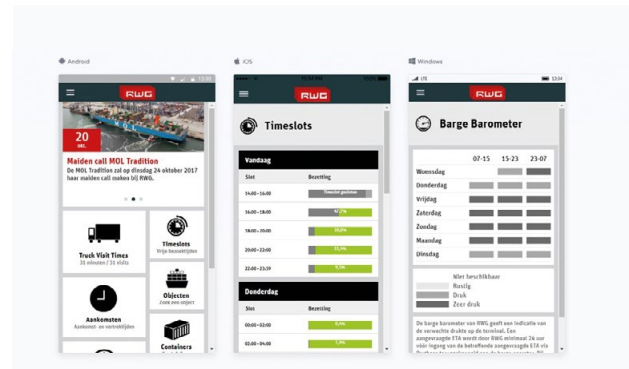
Android

iOS

Windows

13:56

RWG

20
NOV.

Maiden call MOL Tradition

De MOL Tradition zal op dinsdag 24 oktober 2017 haar maiden call maken bij RWG.

Truck Visit Times
31 minuten / 35 visits

Timeslots
Vrije beschikbaarheid

Aankomsten
Aankomst- en vertrektijden

Objecten
Zoek een object

Containers

RWG

Timeslots

Vandaag

| Slot | Bezetting |
|---|---|
| 14:00 – 16:00 | Timeslot gesloten |
| 16:00 – 18:00 | 62,7% |
| 18:00 – 20:00 | 10,0% |
| 20:00 – 22:00 | 11,1% |
| 22:00 – 23:59 | 9,5% |

Donderdag

| Slot | Bezetting |
|---|---|
| 00:00 – 02:00 | 0,0% |
| 02:00 – 04:00 | 1,5% |

LTE

13:54

RWG

Barge Barometer

| | 07-15 | 15-23 | 23-07 |
|---|---|---|---|
| Woensdag | | | |
| Donderdag | | | |
| Vrijdag | | | |
| Zaterdag | | | |
| Zondag | | | |
| Maandag | | | |
| Dinsdag | | | |

Niet beschikbaar
Rustig
Druk
Zeer druk

De barge barometer van RWG geeft een indicatie van de verwachte drukte op de terminal. Een aangevraagde ETA wordt door RWG minimaal 24 uur vóór legging van de betreffende aangevraagde ETA de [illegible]